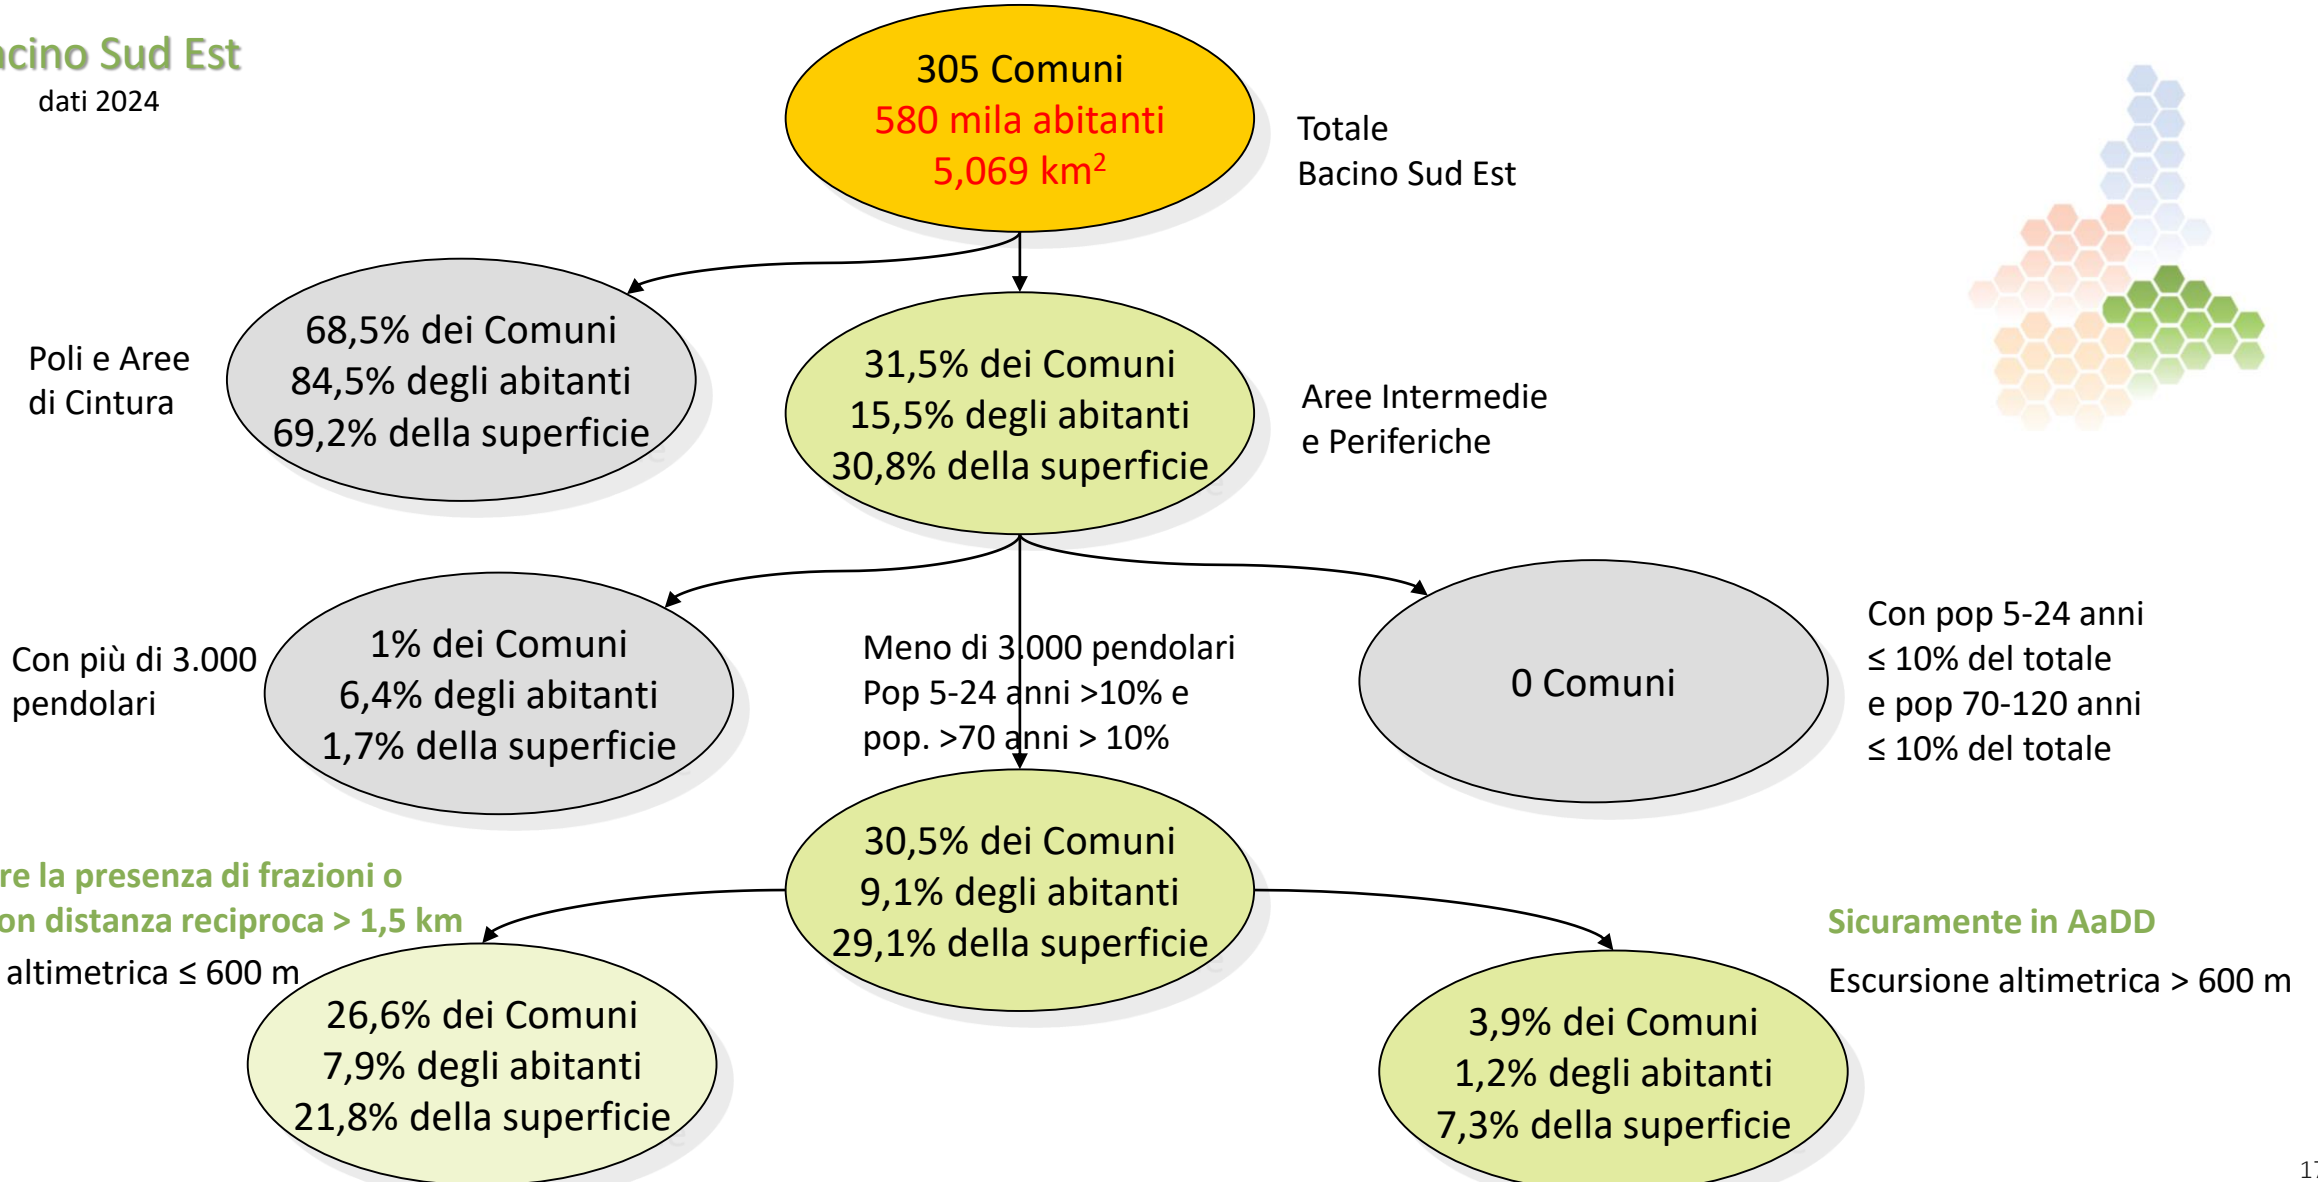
acino Sud Est
dati 2024

305 Comuni
580 mila abitanti
5,069 km$^2$

Totale
Bacino Sud Est

Poli e Aree
di Cintura

68,5% dei Comuni
84,5% degli abitanti
69,2% della superficie

31,5% dei Comuni
15,5% degli abitanti
30,8% della superficie

Aree Intermedie
e Periferiche

Con più di 3.000
pendolari

1% dei Comuni
6,4% degli abitanti
1,7% della superficie

Meno di 3.000 pendolari
Pop 5-24 anni >10% e
pop. >70 anni > 10%

0 Comuni

Con pop 5-24 anni
≤ 10% del totale
e pop 70-120 anni
≤ 10% del totale

30,5% dei Comuni
9,1% degli abitanti
29,1% della superficie

re la presenza di frazioni o
on distanza reciproca > 1,5 km
altimetrica ≤ 600 m

Sicuramente in AaDD
Escursione altimetrica > 600 m

26,6% dei Comuni
7,9% degli abitanti
21,8% della superficie

3,9% dei Comuni
1,2% degli abitanti
7,3% della superficie

17